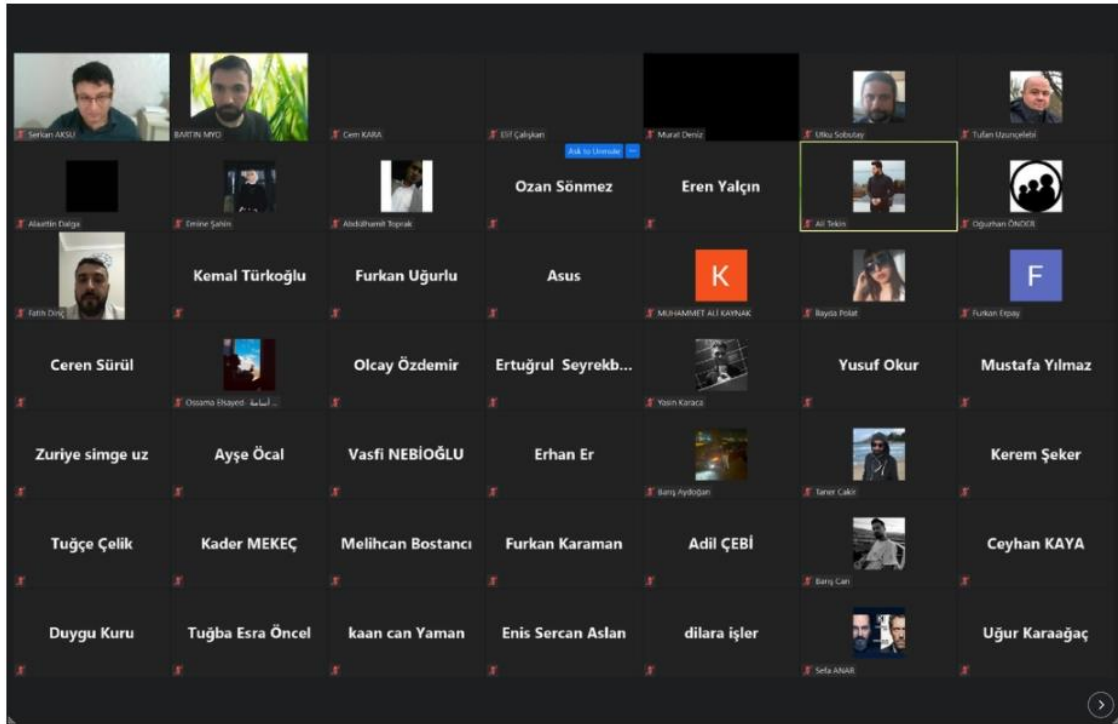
Serkan AKSU
BARTIN MYO
Cem KARA
Elif Çalışkan
Ask to Unmute
Murat Deniz
Utku Sobutay
Tufan Uzunçelebi
Alaattin Dalga
Emine Şahin
Abdulhamit Toprak
Ozan Sönmez
Eren Yalçın
Ali Tekin
Oğuzhan ÖNDER
Fatih Dinç
Kemal Türkoğlu
Furkan Uğurlu
Asus
K
MUHAMMET ALİ KAYNAK
Bayda Polat
F
Furkan Erpay
Ceren Sürül
Ossama Elsayed- أسامة ...
Olcay Özdemir
Ertuğrul Seyrekb...
Yasin Karaca
Yusuf Okur
Mustafa Yılmaz
Zuriye simge uz
Ayşe Öcal
Vasfi NEBİOĞLU
Erhan Er
Barış Aydoğan
Taner Cakir
Kerem Şeker
Tuğçe Çelik
Kader MEKEÇ
Melihcan Bostancı
Furkan Karaman
Adil ÇEBİ
Barış Can
Ceyhan KAYA
Duygu Kuru
Tuğba Esra Öncel
kaan can Yaman
Enis Sercan Aslan
dilara işler
Sefa ANAR
Uğur Karaağaç